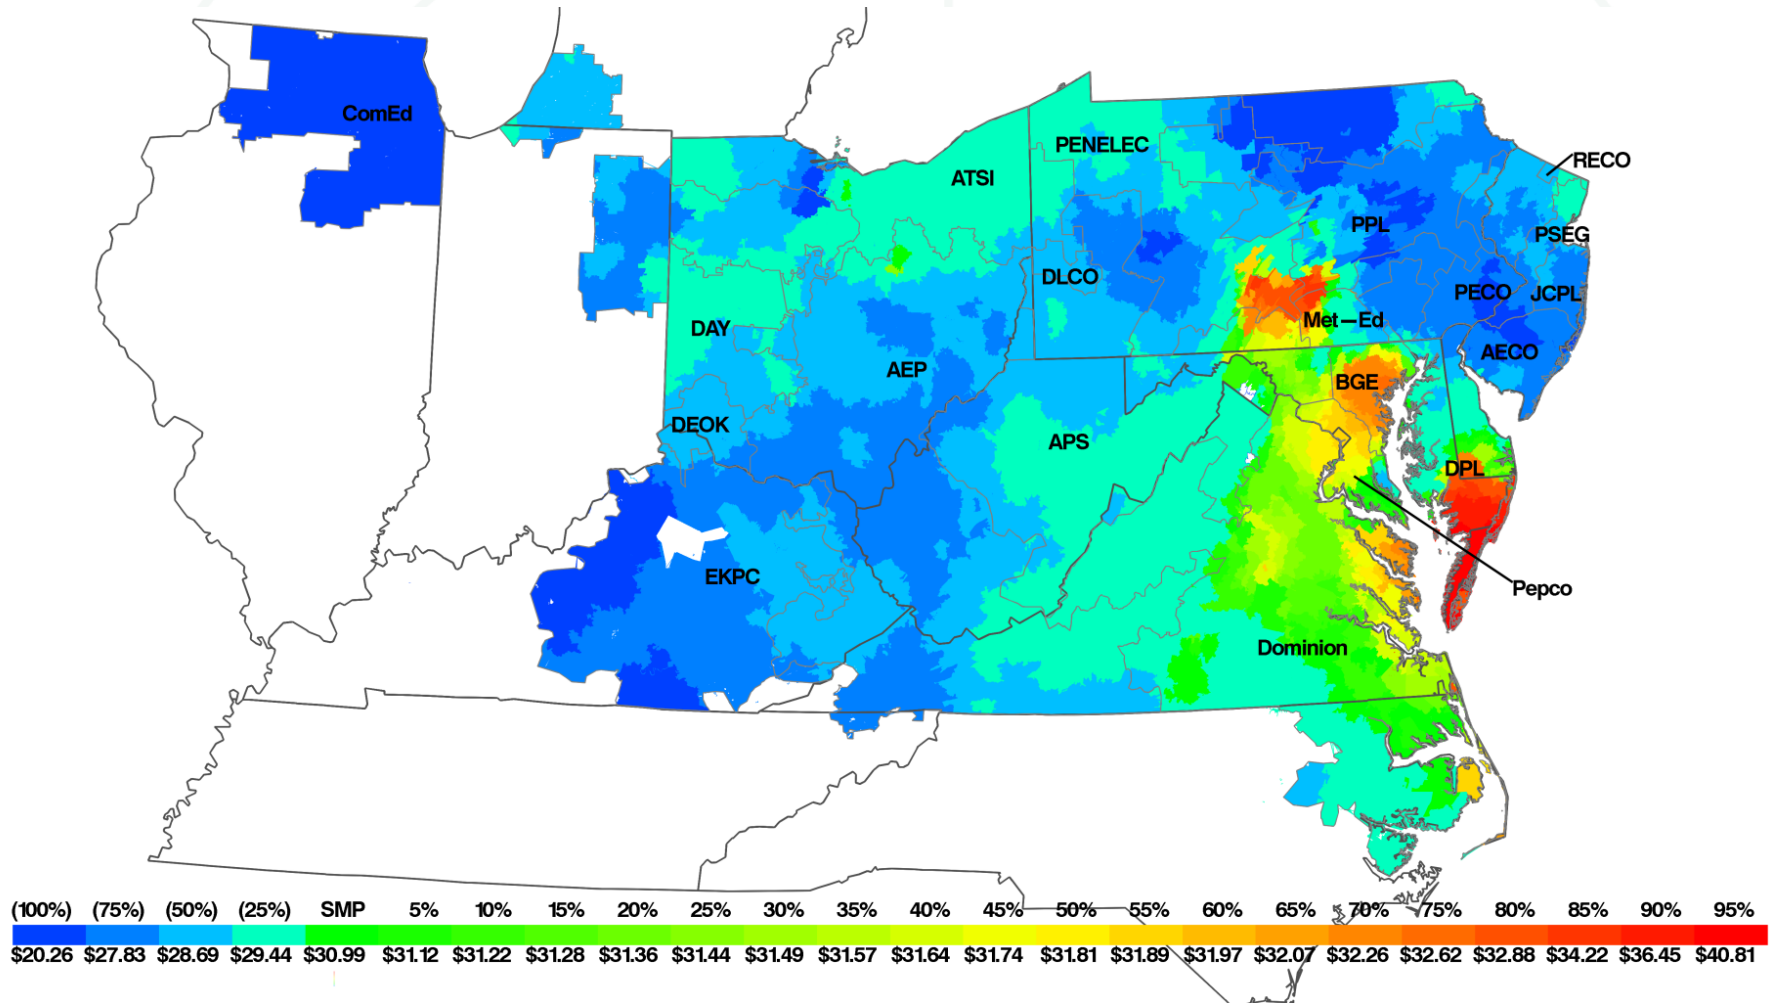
ComEd
PENELEC
ATSI
RECO
PPL
PSEG
DLCO
PECO
JCPL
Met—Ed
DAY
AECO
AEP
BGE
DEOK
APS
DPL
EKPC
Pepco
Dominion

| (100%) | (75%) | (50%) | (25%) | SMP | 5% | 10% | 15% | 20% | 25% | 30% | 35% | 40% | 45% | 50% | 55% | 60% | 65% | 70% | 75% | 80% | 85% | 90% | 95% |
|---|---|---|---|---|---|---|---|---|---|---|---|---|---|---|---|---|---|---|---|---|---|---|---|
| \$20.26 | \$27.83 | \$28.69 | \$29.44 | \$30.99 | \$31.12 | \$31.22 | \$31.28 | \$31.36 | \$31.44 | \$31.49 | \$31.57 | \$31.64 | \$31.74 | \$31.81 | \$31.89 | \$31.97 | \$32.07 | \$32.26 | \$32.62 | \$32.88 | \$34.22 | \$36.45 | \$40.81 |